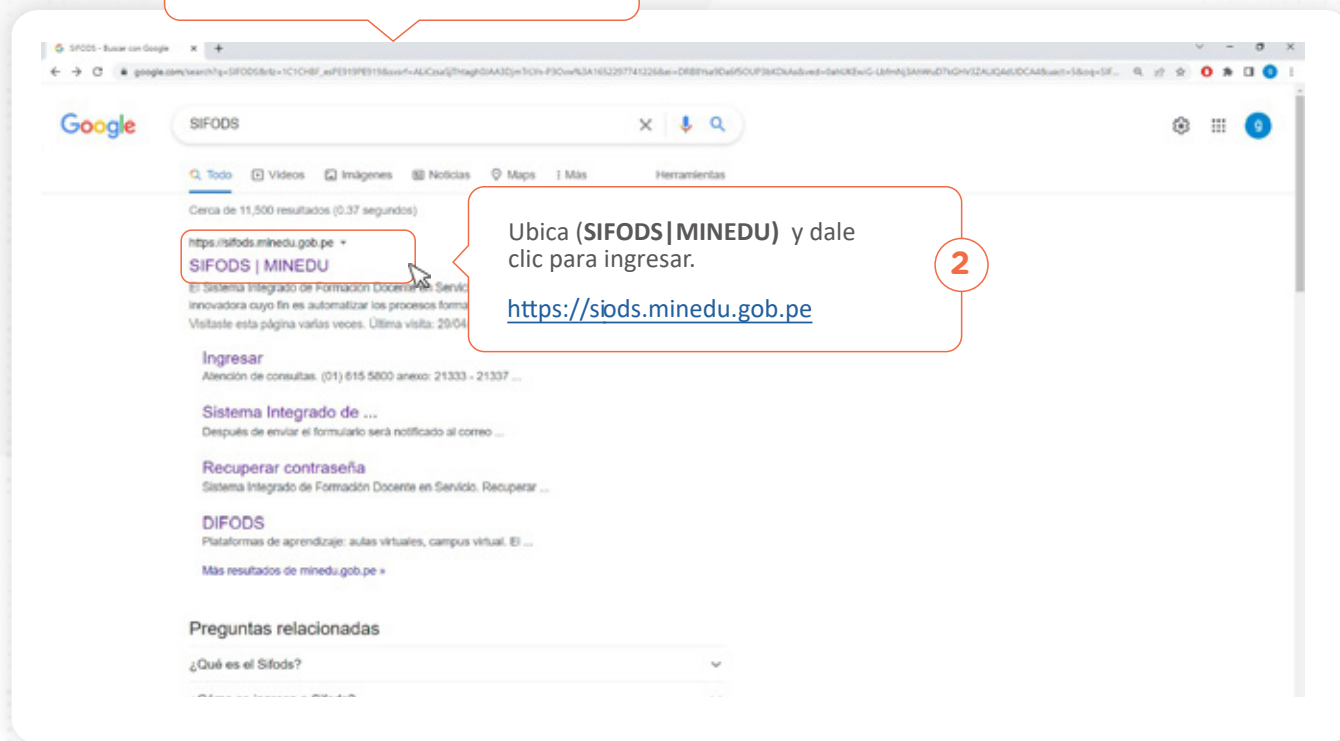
SIFODS - Buscar con Google

google.com/search?q=SIFODS

Google

SIFODS

Todo Videos Imágenes Noticias Maps Más Herramientas

Cerca de 11,500 resultados (0.37 segundos)

https://sifods.minedu.gob.pe

SIFODS | MINEDU

El Sistema Integrado de Formación Docente en Servic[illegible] innovadora cuyo fin es automatizar los procesos forma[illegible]

Visitaste esta página varias veces. Última visita: 20/04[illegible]

Ubica (**SIFODS|MINEDU)** y dale clic para ingresar.

https://siods.minedu.gob.pe

2

Ingresar

Atención de consultas. (01) 615 5800 anexo: 21333 - 21337 ...

Sistema Integrado de ...

Después de enviar el formulario será notificado al correo ...

Recuperar contraseña

Sistema Integrado de Formación Docente en Servicio. Recuperar ...

DIFODS

Plataformas de aprendizaje: aulas virtuales, campus virtual. El ...

Más resultados de minedu.gob.pe »

Preguntas relacionadas

¿Qué es el Sifods?

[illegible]